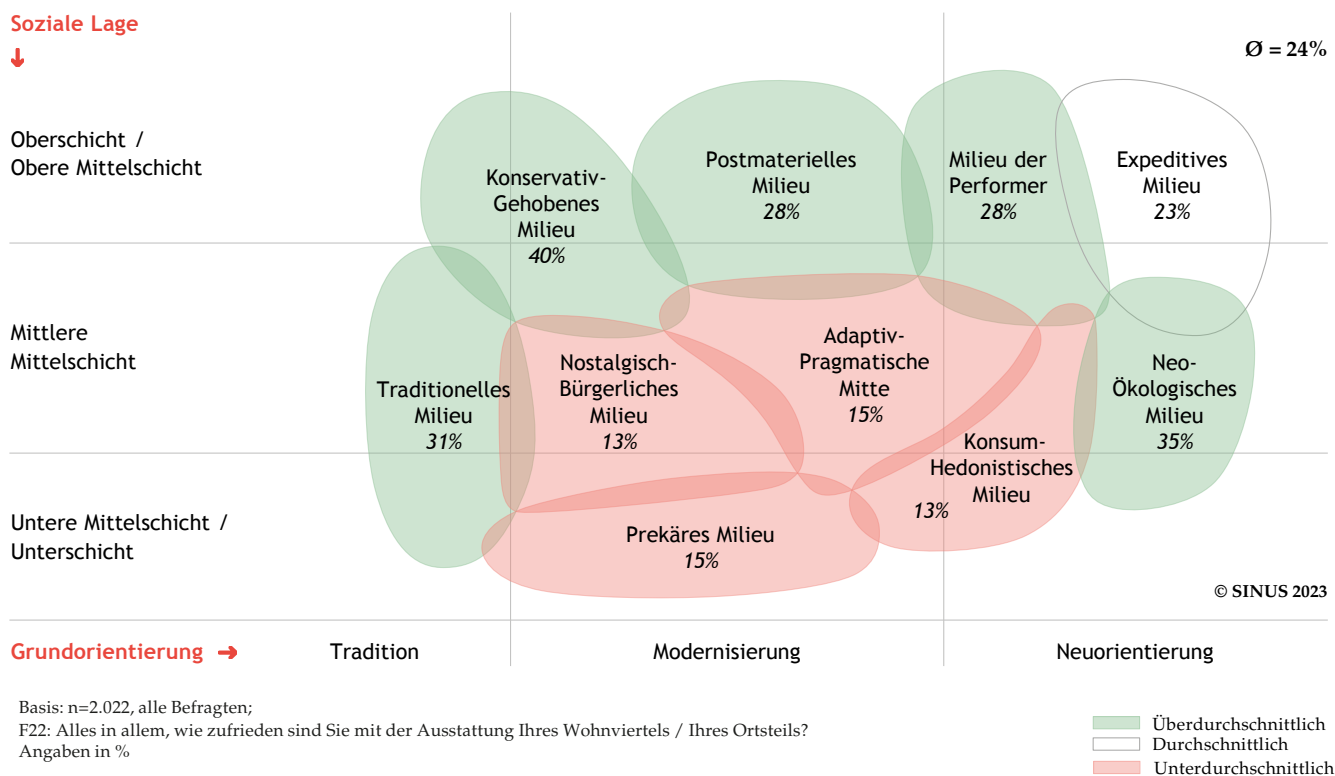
Soziale Lage

Ø = 24%

Oberschicht / Obere Mittelschicht

Mittlere Mittelschicht

Untere Mittelschicht / Unterschicht

Konservativ-Gehobenes Milieu
40%

Postmaterielles Milieu
28%

Milieu der Performer
28%

Expeditives Milieu
23%

Traditionelles Milieu
31%

Nostalgisch-Bürgerliches Milieu
13%

Adaptiv-Pragmatische Mitte
15%

Neo-Ökologisches Milieu
35%

Konsum-Hedonistisches Milieu
13%

Prekäres Milieu
15%

© SINUS 2023

Grundorientierung

Tradition

Modernisierung

Neuorientierung

Basis: n=2.022, alle Befragten;
F22: Alles in allem, wie zufrieden sind Sie mit der Ausstattung Ihres Wohnviertels / Ihres Ortsteils?
Angaben in %

Überdurchschnittlich
Durchschnittlich
Unterdurchschnittlich